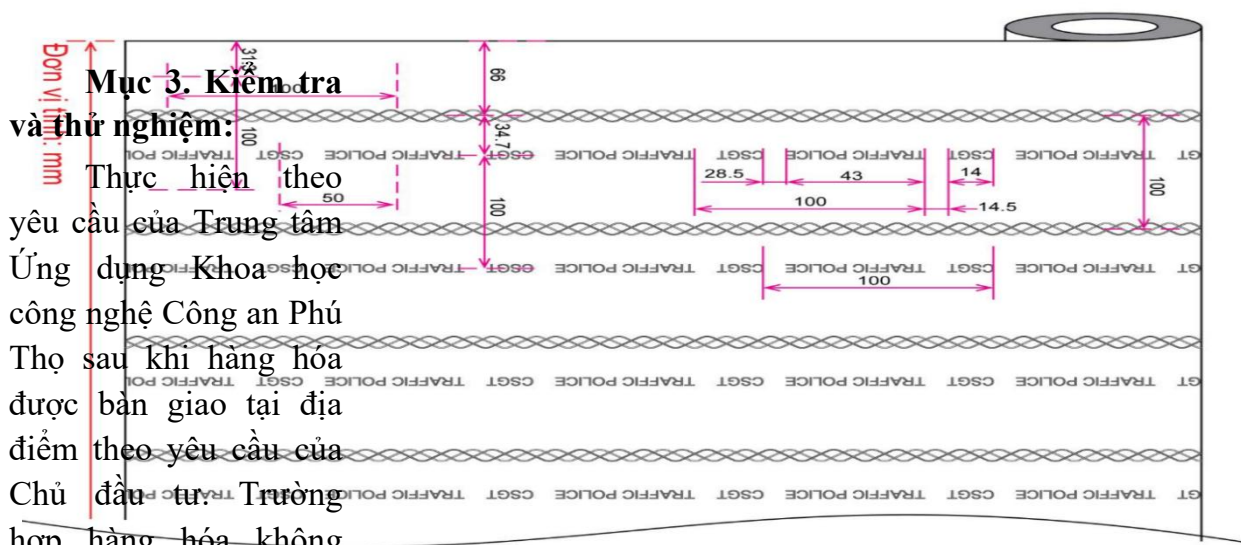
Đơn vị tính: mm

Mục 3. Kiểm tra và thử nghiệm:

Thực hiện theo yêu cầu của Trung tâm Ứng dụng Khoa học công nghệ Công an Phú Thọ sau khi hàng hóa được bàn giao tại địa điểm theo yêu cầu của Chủ đầu tư. Trường hợp hàng hóa không

31.5

100

50

66

34.7

100

100

28.5

43

14

100

14.5

100

100

CSGT TRAFFIC POLICE CSGT TRAFFIC POLICE CSGT TRAFFIC POLICE CSGT TRAFFIC POLICE